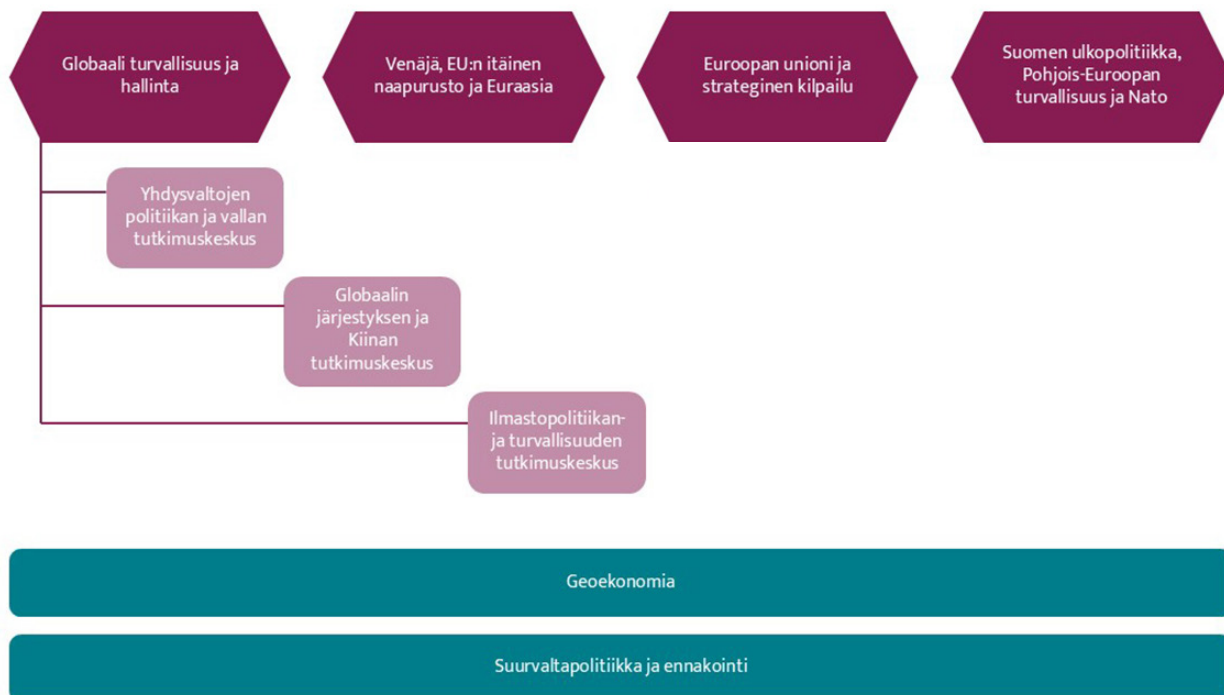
Globaali turvallisuus ja hallinta

Venäjä, EU:n itäinen naapurusto ja Euraasia

Euroopan unioni ja strateginen kilpailu

Suomen ulkopolitiikka, Pohjois-Euroopan turvallisuus ja Nato

Yhdysvaltojen politiikan ja vallan tutkimuskeskus

Globaalin järjestyksen ja Kiinan tutkimuskeskus

Ilmastopolitiikan- ja turvallisuuden tutkimuskeskus

Geoekonomia

Suurvaltapolitiikka ja ennakointi